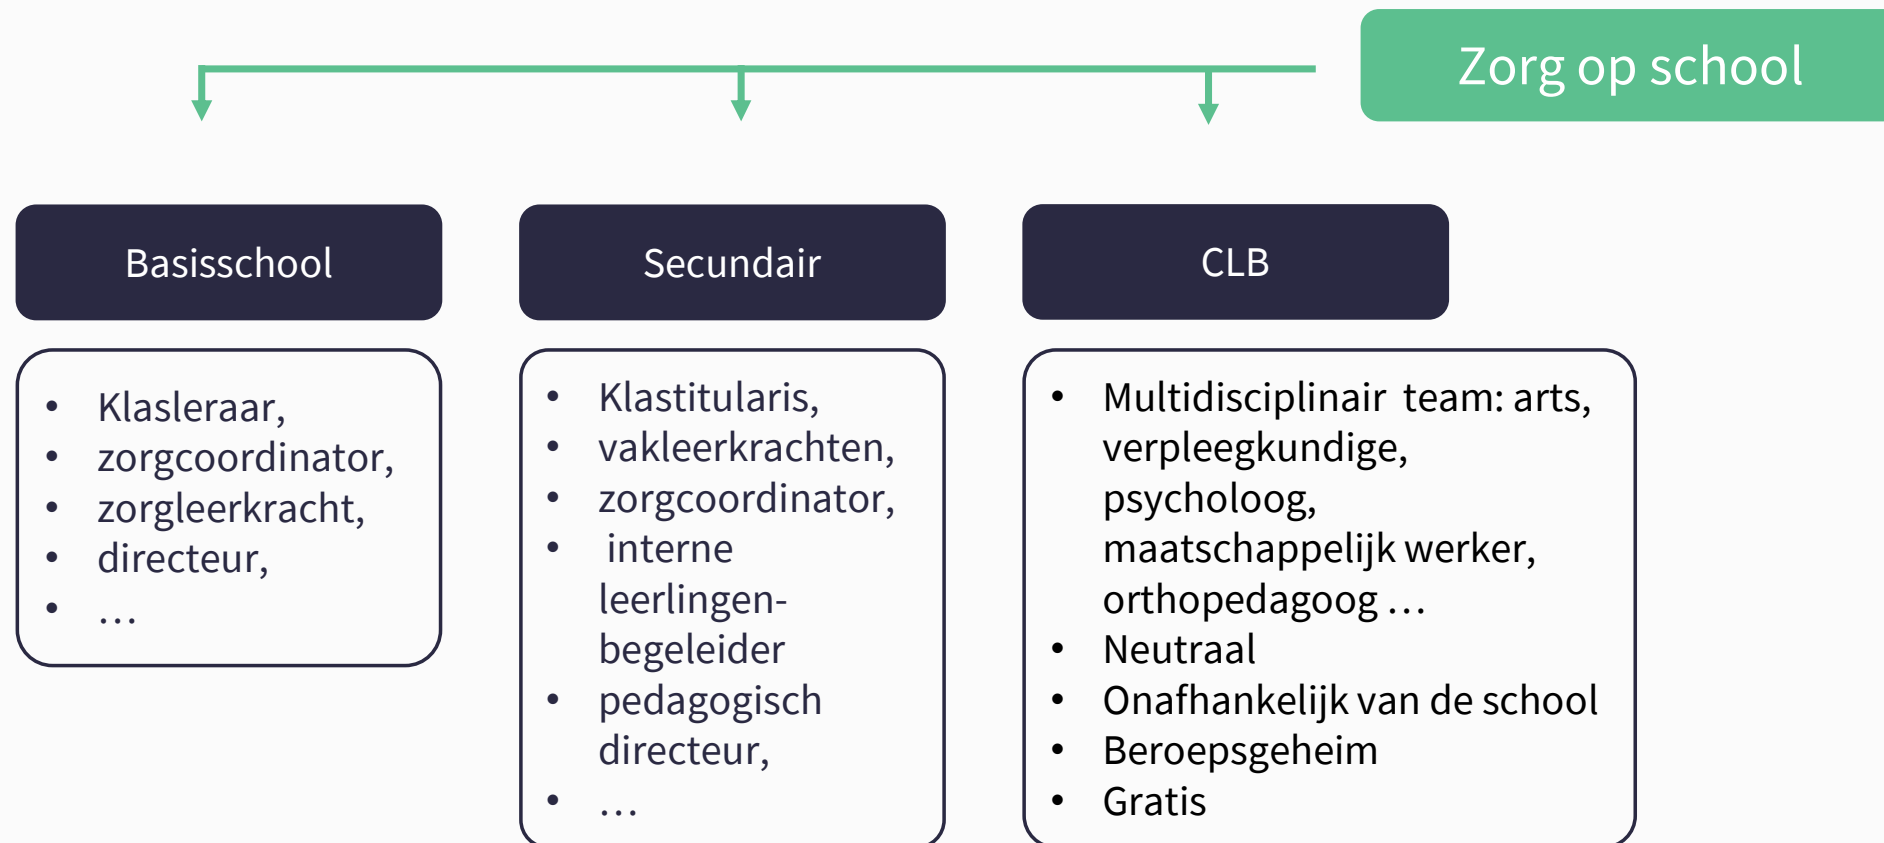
Zorg op school

Basisschool

- Klasleraar,
- zorgcoordinator,
- zorgleerkracht,
- directeur,
- …

Secundair

- Klastitularis,
- vakleerkrachten,
- zorgcoordinator,
- interne leerlingenbegeleider
- pedagogisch directeur,
- …

CLB

- Multidisciplinair team: arts, verpleegkundige, psycholoog, maatschappelijk werker, orthopedagoog …
- Neutraal
- Onafhankelijk van de school
- Beroepsgeheim
- Gratis